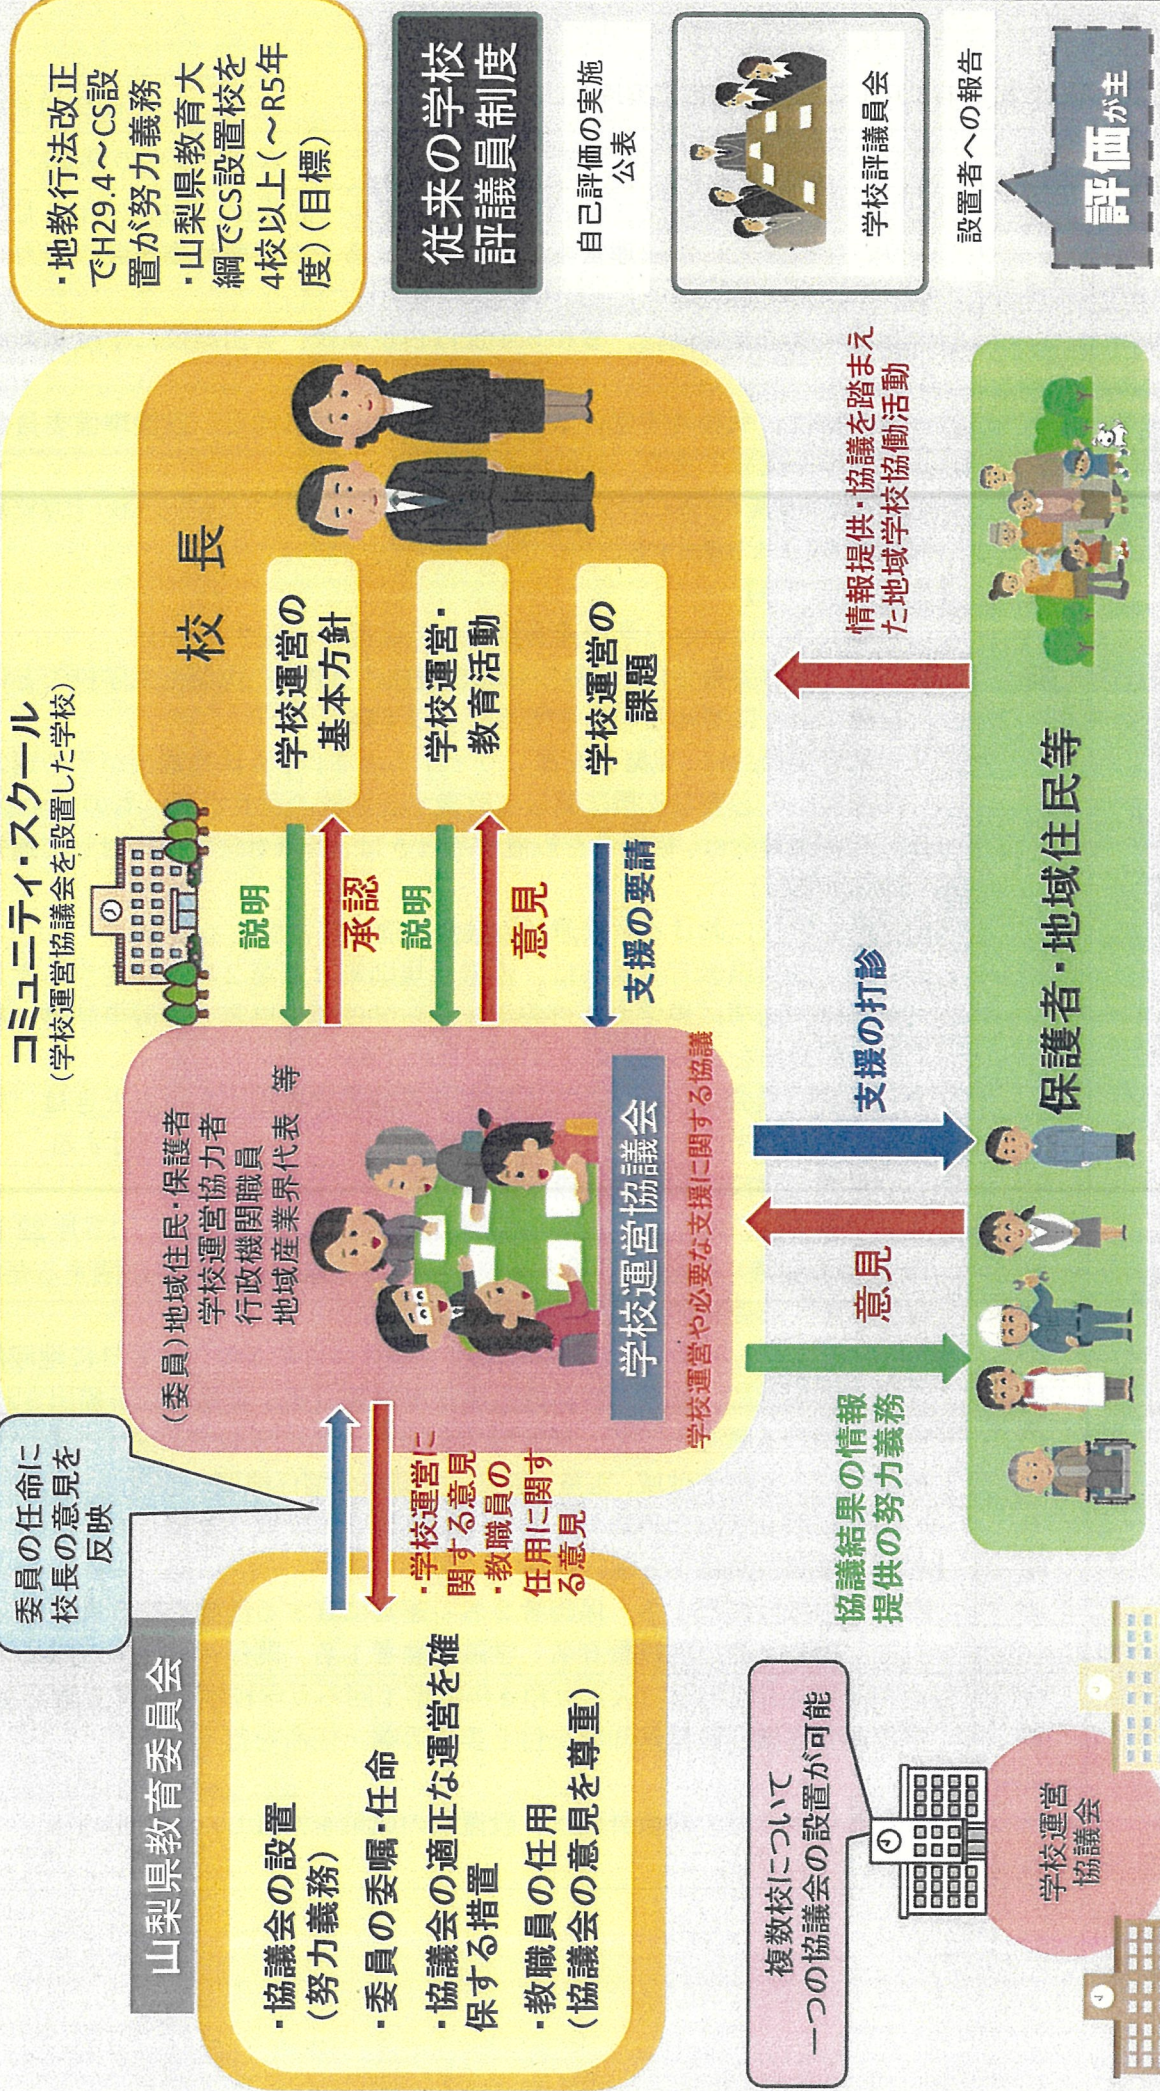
・地教行法改正でH29.4～CS設置が努力義務
・山梨県教育大綱でCS設置校を4校以上(～R5年度)(目標)

従来の学校評議員制度

自己評価の実施
公表

学校評議員会

設置者への報告

評価が主

コミュニティ・スクール
(学校運営協議会を設置した学校)

校長

学校運営の基本方針

学校運営・教育活動

学校運営の課題

説明
承認
説明
意見
支援の要請

情報提供・協議を踏まえた地域学校協働活動

(委員)地域住民・保護者
学校運営協力者
行政機関職員
地域産業界代表 等

学校運営協議会
学校運営や必要な支援に関する協議

支援の打診
意見

協議結果の情報提供の努力義務

保護者・地域住民等

委員の任命に校長の意見を反映

山梨県教育委員会

・協議会の設置
(努力義務)
・委員の委嘱・任命
・協議会の適正な運営を確保する措置
・教職員の任用
(協議会の意見を尊重)

・学校運営に関する意見
・教職員の任用に関する意見

複数校について一つの協議会の設置が可能

学校運営協議会